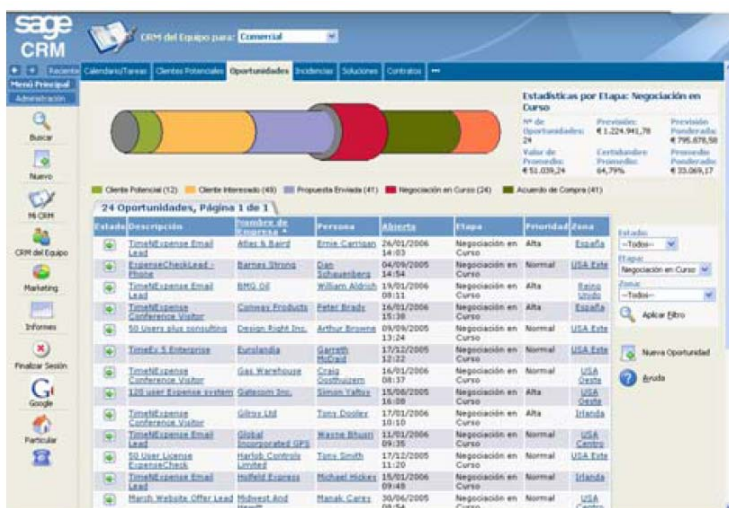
sage CRM

CRM del Equipo para: Comercial

Reciente Calendario/Tareas Clientes Potenciales Oportunidades Incidencias Soluciones Contratos •••

Menú Principal
Administración

Buscar
Nuevo
Mi CRM
CRM del Equipo
Marketing
Informes
Finalizar Sesión
Google
Particular

Estadísticas por Etapa: Negociación en Curso

| Nº de Oportunidades: 24 | Previsión: € 1.224.941,78 | Previsión Ponderada: € 795.878,58 |
|---|---|---|
| Valor de Promedio: € 51.039,24 | Certidumbre Promedio: 64,79% | Promedio Ponderado: € 33.069,17 |

Cliente Potencial (12) Cliente Interesado (49) Propuesta Enviada (41) Negociación en Curso (24) Acuerdo de Compra (41)

24 Oportunidades, Página 1 de 1

| Estado | Descripción | Nombre de Empresa | Persona | Abierta | Etapa | Prioridad | Zona |
|---|---|---|---|---|---|---|---|
| | TimeExpense Email Lead | Atlas & Baird | Ernie Carrigan | 26/01/2006 14:03 | Negociación en Curso | Alta | España |
| | ExpenseCheckLead - Phone | Barnes Strong | Dan Schauenberg | 04/09/2005 14:54 | Negociación en Curso | Normal | USA Este |
| | TimeExpense Email Lead | BMG Oil | William Aldrich | 19/01/2006 08:11 | Negociación en Curso | Alta | Reino Unido |
| | TimeExpense Conference Visitor | Conway Products | Peter Brady | 16/01/2006 15:38 | Negociación en Curso | Alta | España |
| | 50 Users plus consulting | Design Right Inc. | Arthur Browne | 09/09/2005 13:24 | Negociación en Curso | Normal | USA Este |
| | TimeEx 5 Enterprise | Eurolandia | Garreth McDaid | 17/12/2005 12:22 | Negociación en Curso | Normal | USA Este |
| | TimeExpense Conference Visitor | Gas Warehouse | Craig Oosthuizern | 16/01/2006 08:37 | Negociación en Curso | Normal | USA Oeste |
| | 120 user Expense system | Gatecom Inc. | Simon Yaltou | 15/06/2005 16:08 | Negociación en Curso | Alta | USA Oeste |
| | TimeExpense Conference Visitor | Gilroy Ltd | Tony Dooley | 17/01/2006 10:10 | Negociación en Curso | Alta | Irlanda |
| | TimeExpense Email Lead | Global Incorporated GPS | Wayne Bhuari | 11/01/2006 09:35 | Negociación en Curso | Normal | USA Centro |
| | 50 User License ExpenseCheck | Harlob Controls Limited | Tony Smith | 17/12/2005 11:20 | Negociación en Curso | Normal | USA Este |
| | TimeExpense Email Lead | Holfeld Express | Michael Hickey | 15/01/2006 09:48 | Negociación en Curso | Normal | Irlanda |
| | March Website Offer Lead | Midwest And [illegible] | Manak Carey | 30/06/2005 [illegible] | Negociación en Curso | Normal | USA Centro |

Estado:
--Todos--
Etapa:
Negociación en Curso
Zona:
--Todos--
Aplicar filtro

Nueva Oportunidad
Ayuda